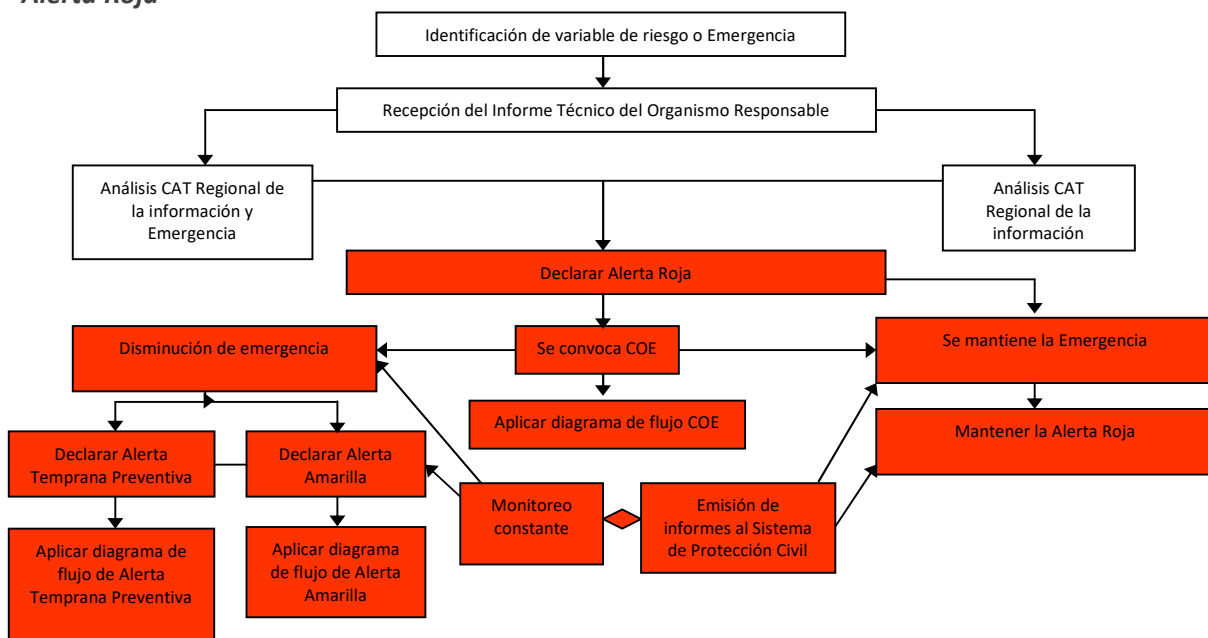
Alerta Roja

Identificación de variable de riesgo o Emergencia

Recepción del Informe Técnico del Organismo Responsable

Análisis CAT Regional de la información y Emergencia

Análisis CAT Regional de la información

Declarar Alerta Roja

Disminución de emergencia

Se convoca COE

Se mantiene la Emergencia

Aplicar diagrama de flujo COE

Mantener la Alerta Roja

Declarar Alerta Temprana Preventiva

Declarar Alerta Amarilla

Monitoreo constante

Emisión de informes al Sistema de Protección Civil

Aplicar diagrama de flujo de Alerta Temprana Preventiva

Aplicar diagrama de flujo de Alerta Amarilla